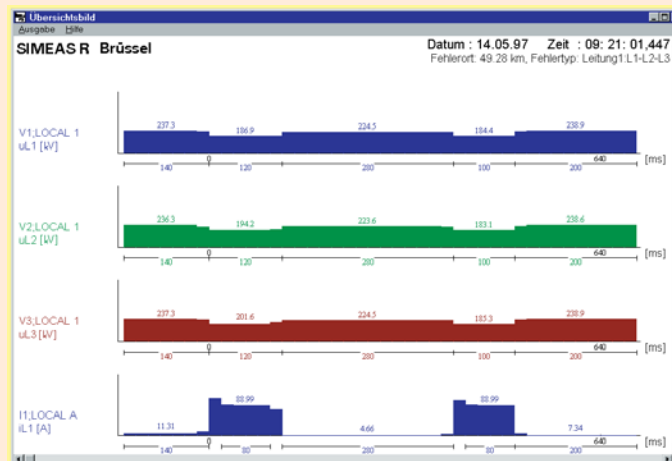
Übersichtsbild
Ausgabe Hilfe

SIMEAS R Brüssel

Datum : 14.05.97 Zeit : 09: 21: 01,447
Fehlerort: 49.28 km, Fehlertyp: Leitung1:L1-L2-L3

V1;LOCAL 1
uL1 [kV]
237.3 186.9 224.5 184.4 238.9
0 640 [ms]
140 120 280 100 200

V2;LOCAL 1
uL2 [kV]
236.3 194.2 223.6 183.1 238.6
0 640 [ms]
140 120 280 100 200

V3;LOCAL 1
uL3 [kV]
237.3 201.6 224.5 185.3 238.9
0 640 [ms]
140 120 280 100 200

I1;LOCAL A
iL1 [A]
11.31 88.99 4.66 88.99 7.34
0 640 [ms]
140 80 280 80 200